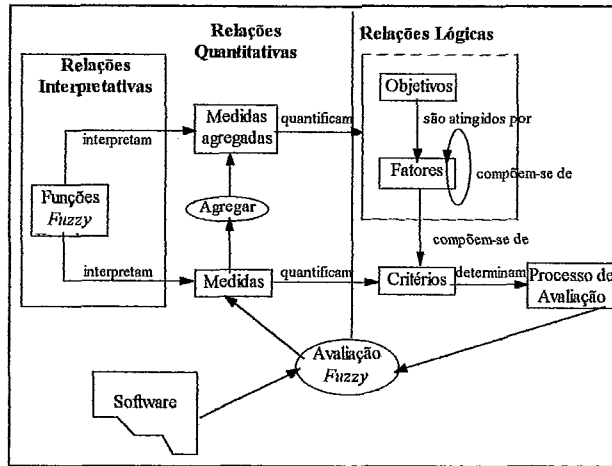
Relações Quantitativas

Relações Lógicas

Relações Interpretativas

Objetivos

são atingidos por

interpretam

Medidas agregadas

quantificam

Fatores

compõem-se de

Funções *Fuzzy*

Agregar

compõem-se de

interpretam

Medidas

quantificam

Critérios

determinam

Processo de Avaliação

Avaliação *Fuzzy*

Software